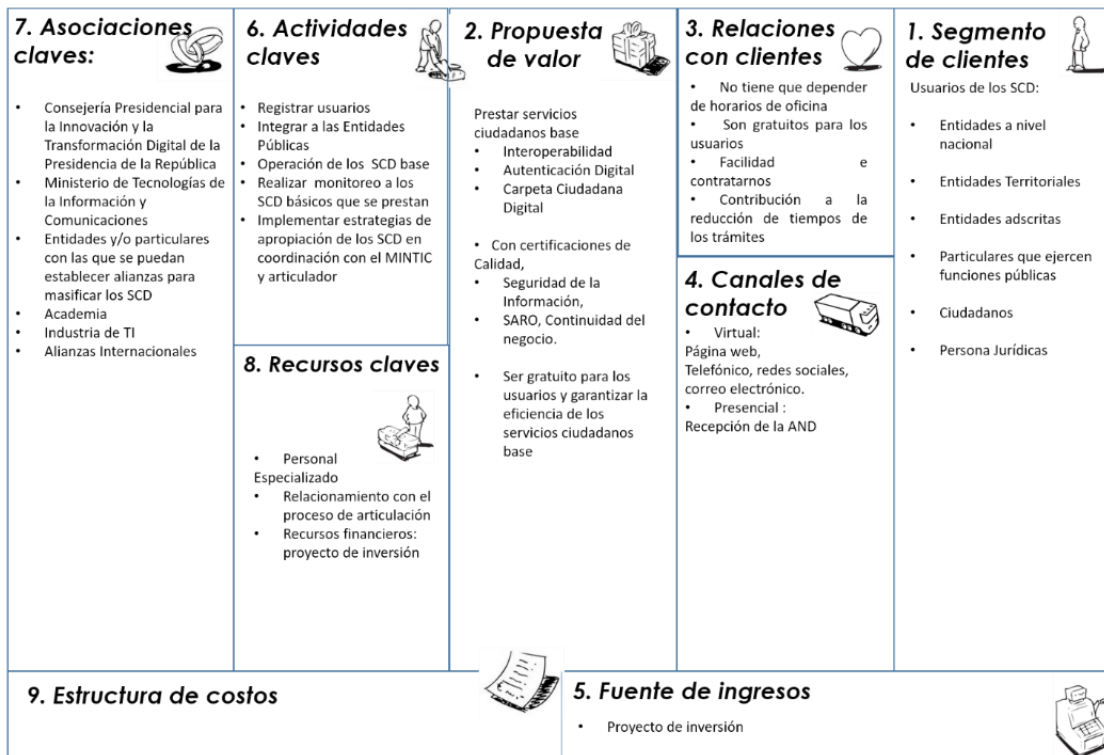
7. Asociaciones claves:

- Consejería Presidencial para la Innovación y la Transformación Digital de la Presidencia de la República
- Ministerio de Tecnologías de la Información y Comunicaciones
- Entidades y/o particulares con las que se puedan establecer alianzas para masificar los SCD
- Academia
- Industria de TI
- Alianzas Internacionales

6. Actividades claves

- Registrar usuarios
- Integrar a las Entidades Públicas
- Operación de los SCD base
- Realizar monitoreo a los SCD básicos que se prestan
- Implementar estrategias de apropiación de los SCD en coordinación con el MINTIC y articulador

8. Recursos claves

- Personal Especializado
- Relacionamiento con el proceso de articulación
- Recursos financieros: proyecto de inversión

2. Propuesta de valor

Prestar servicios ciudadanos base
- Interoperabilidad
- Autenticación Digital
- Carpeta Ciudadana Digital

- Con certificaciones de Calidad,
- Seguridad de la Información,
- SARO, Continuidad del negocio.

- Ser gratuito para los usuarios y garantizar la eficiencia de los servicios ciudadanos base

3. Relaciones con clientes

- No tiene que depender de horarios de oficina
- Son gratuitos para los usuarios
- Facilidad e contratarnos
- Contribución a la reducción de tiempos de los trámites

4. Canales de contacto

- Virtual:
Página web, Telefónico, redes sociales, correo electrónico.
- Presencial :
Recepción de la AND

1. Segmento de clientes

Usuarios de los SCD:

- Entidades a nivel nacional
- Entidades Territoriales
- Entidades adscritas
- Particulares que ejercen funciones públicas
- Ciudadanos
- Persona Jurídicas

9. Estructura de costos

5. Fuente de ingresos

- Proyecto de inversión